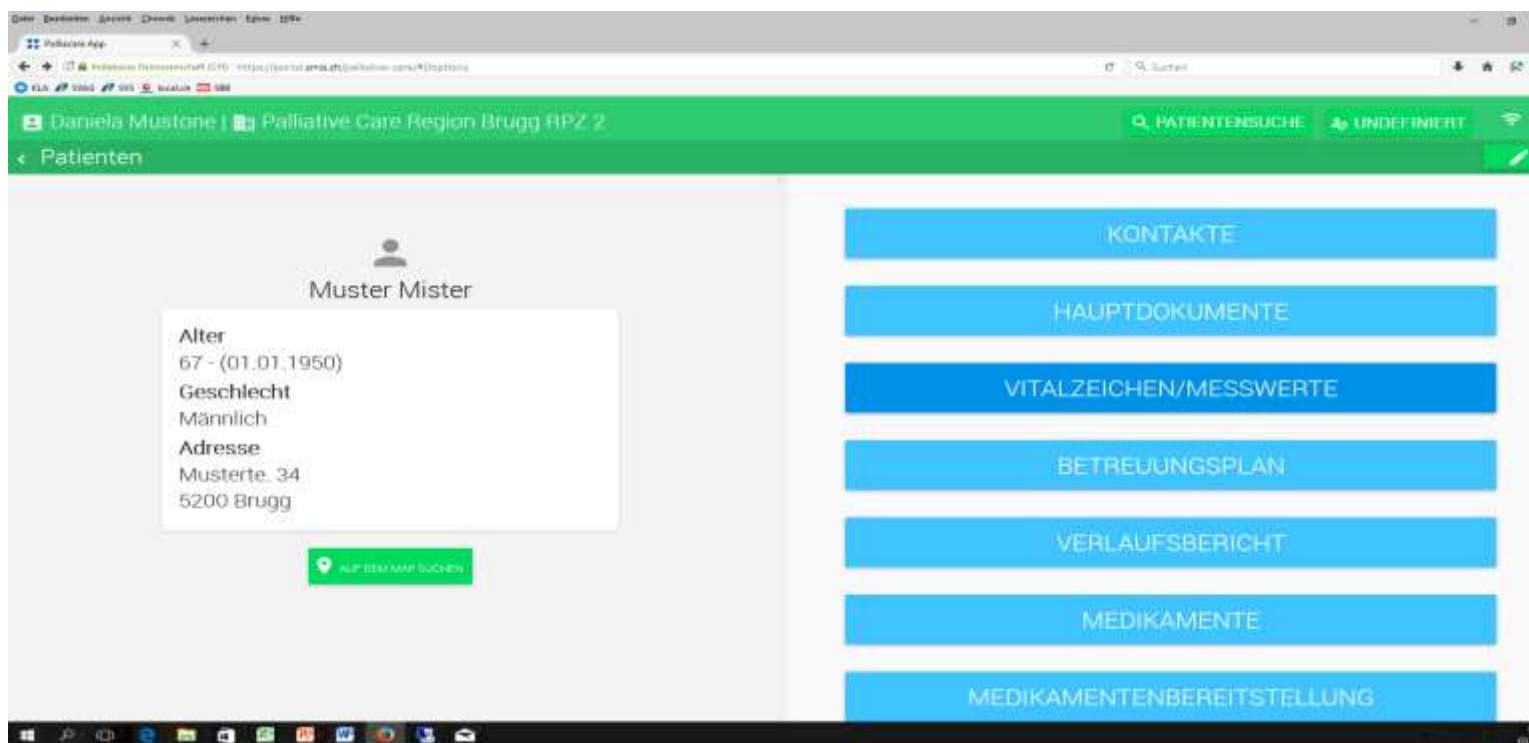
Datei Bearbeiten Ansicht Chronik Lesezeichen Extras Hilfe

Palliacare App

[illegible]

Q Suchen

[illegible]

Daniela Mustone | Palliative Care Region Brugg RPZ 2

PATIENTENSUCHE

UNDEFINIERT

‹ Patienten

Muster Mister

Alter
67 - (01.01.1950)
Geschlecht
Männlich
Adresse
Musterte. 34
5200 Brugg

AUF DEM MAP SUCHEN

KONTAKTE

HAUPTDOKUMENTE

VITALZEICHEN/MESSWERTE

BETREUUNGSPLAN

VERLAUFSBERICHT

MEDIKAMENTE

MEDIKAMENTENBEREITSTELLUNG